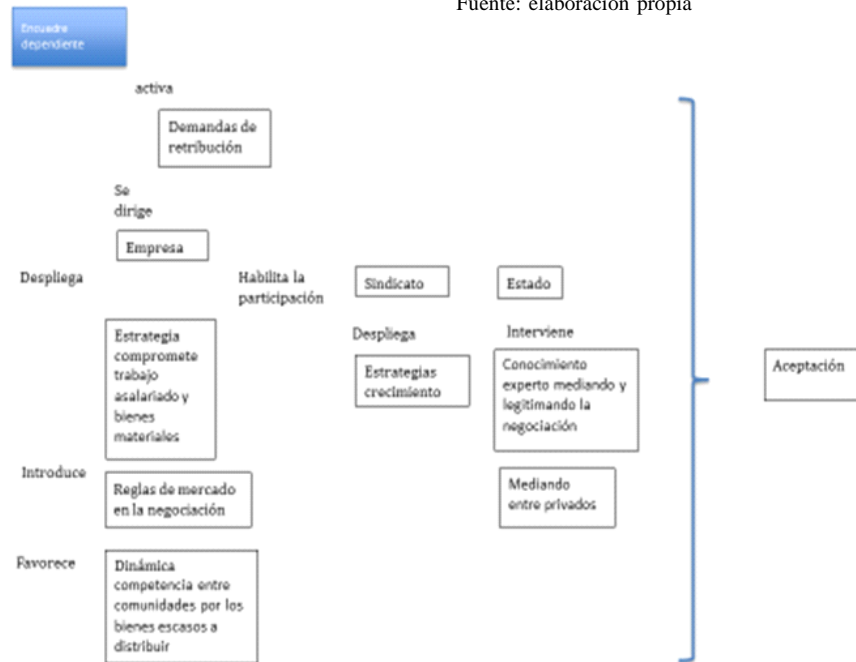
Fuente: elaboración propia

Encuadre dependiente

activa

Demandas de retribución

Se dirige

Empresa

Despliega

Habilita la participación

Sindicato

Estado

Estrategia compromete trabajo asalariado y bienes materiales

Despliega

Interviene

Estrategias crecimiento

Conocimiento experto mediando y legitimando la negociación

Aceptación

Introduce

Reglas de mercado en la negociación

Mediando entre privados

Favorece

Dinámica competencia entre comunidades por los bienes escasos a distribuir